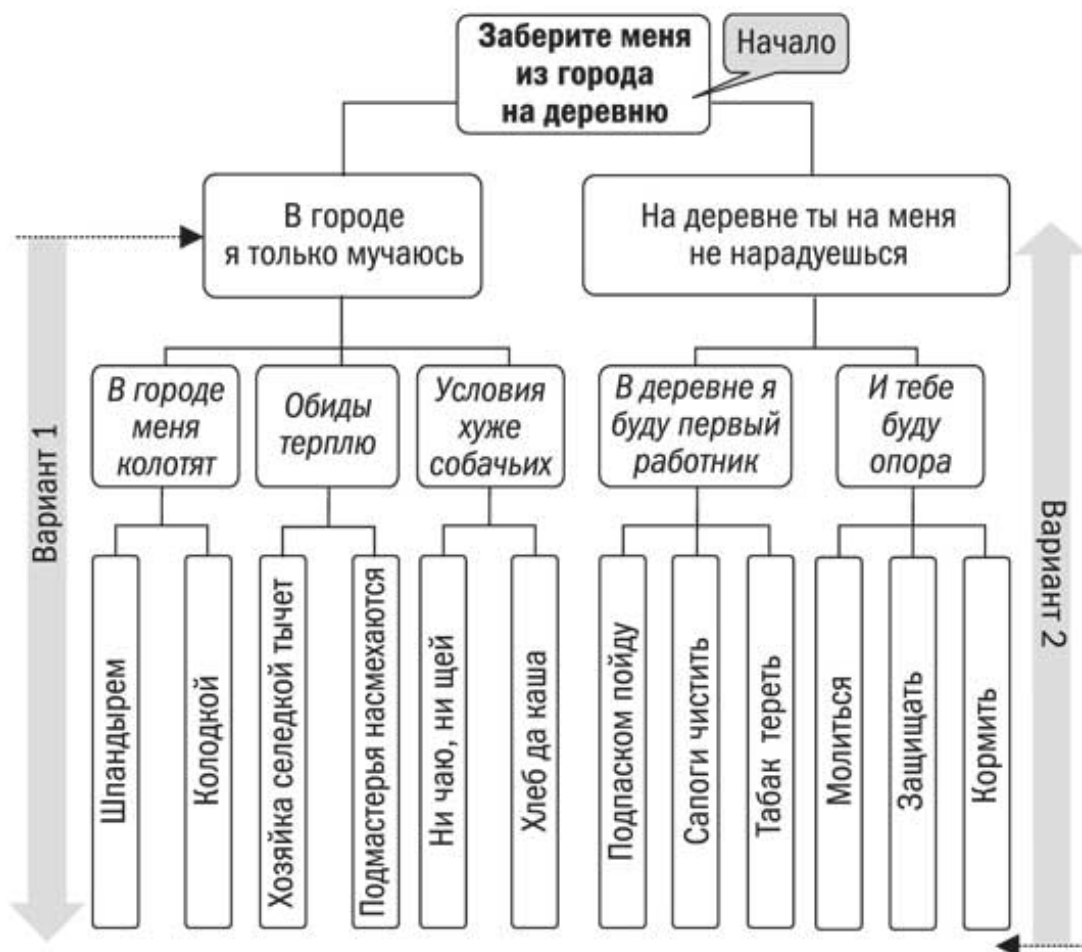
Заберите меня из города на деревню

Начало

В городе я только мучаюсь

На деревне ты на меня не нарадуешься

В городе меня колотят

Обиды терплю

Условия хуже собачьих

В деревне я буду первый работник

И тебе буду опора

Шпандырем

Колодкой

Хозяйка селедкой тычет

Подмастерья насмехаются

Ни чаю, ни щей

Хлеб да каша

Подпаском пойду

Сапоги чистить

Табак тереть

Молиться

Защищать

Кормить

Вариант 1

Вариант 2